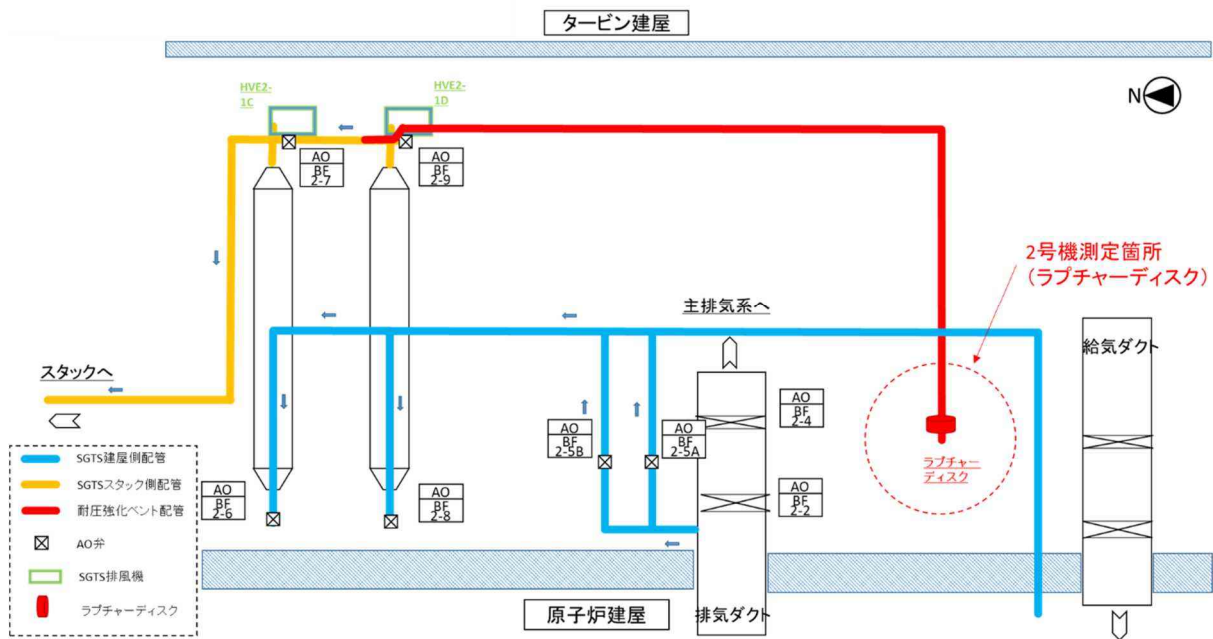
タービン建屋

HVE2-1C

HVE2-1D

N

AO BF 2-7

AO BF 2-9

2号機測定箇所
（ラプチャーディスク）

主排気系へ

スタックへ

給気ダクト

AO BF 2-4

AO BF 2-5B

AO BF 2-5A

ラプチャーディスク

AO BF 2-2

AO BF 2-6

AO BF 2-8

SGTS建屋側配管

SGTSスタック側配管

耐圧強化ベント配管

AO弁

SGTS排風機

ラプチャーディスク

原子炉建屋

排気ダクト